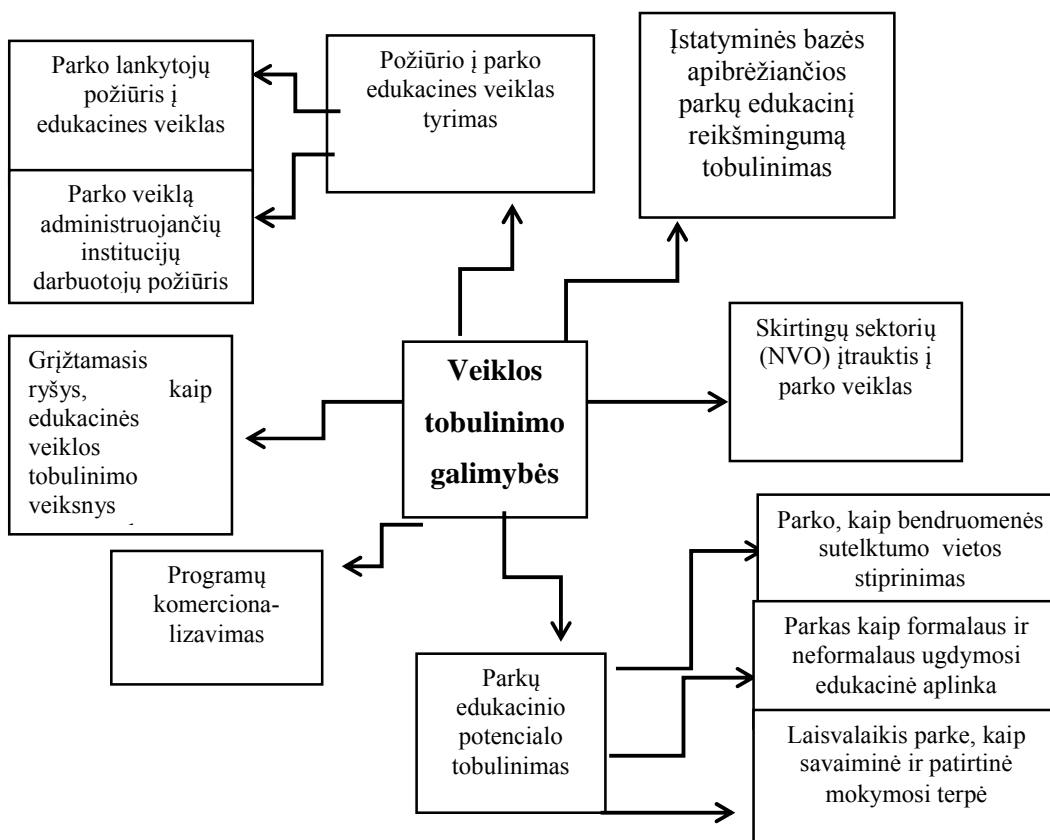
Parko lankytojų požiūris į edukacines veiklas

Požiūrio į parko edukacines veiklas tyrimas

Įstatyminės bazės apibrėžiančios parkų edukacinį reikšmingumą tobulinimas

Parko veiklą administruojančių institucijų darbuotojų požiūris

Grįžtamasis ryšys, kaip edukacinės veiklos tobulinimo veiksnys

Veiklos tobulinimo galimybės

Skirtingų sektorių (NVO) įtrauktis į parko veiklas

Parko, kaip bendruomenės sutelktumo vietos stiprinimas

Programų komercionalizavimas

Parkas kaip formalaus ir neformalaus ugdymosi edukacinė aplinka

Parkų edukacinio potencialo tobulinimas

Laisvalaikis parke, kaip savaiminė ir patirtinė mokymosi terpė